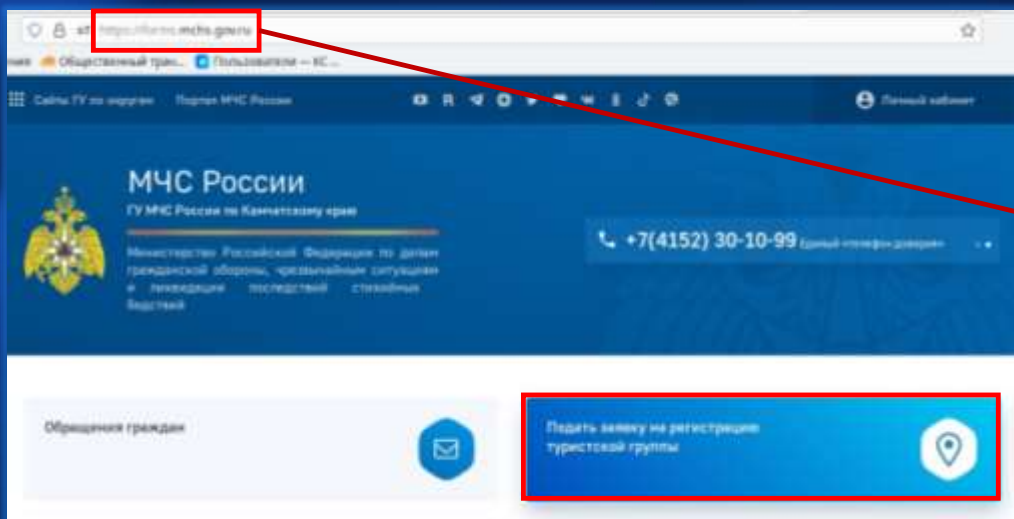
https://forms.mchs.gov.ru

Общественный тран... Пользователи — КС...

Сайты ГУ по округам Портал МЧС России

Личный кабинет

МЧС России

ГУ МЧС России по Камчатскому краю

Министерство Российской Федерации по делам гражданской обороны, чрезвычайным ситуациям и ликвидации последствий стихийных бедствий

+7(4152) 30-10-99 Единый «телефон доверия»

Обращения граждан

Подать заявку на регистрацию туристской группы